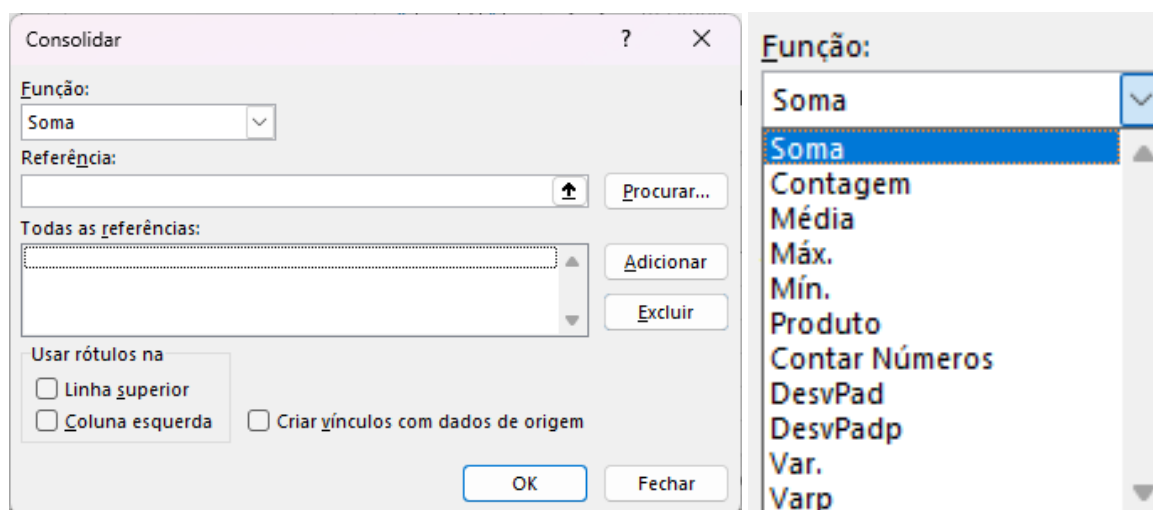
Consolidar

?

X

Função:

Soma

Referência:

Procurar...

Todas as referências:

Adicionar

Excluir

Usar rótulos na

Linha superior

Coluna esquerda

Criar vínculos com dados de origem

OK

Fechar

Função:

Soma

Soma
Contagem
Média
Máx.
Mín.
Produto
Contar Números
DesvPad
DesvPadp
Var.
Varp